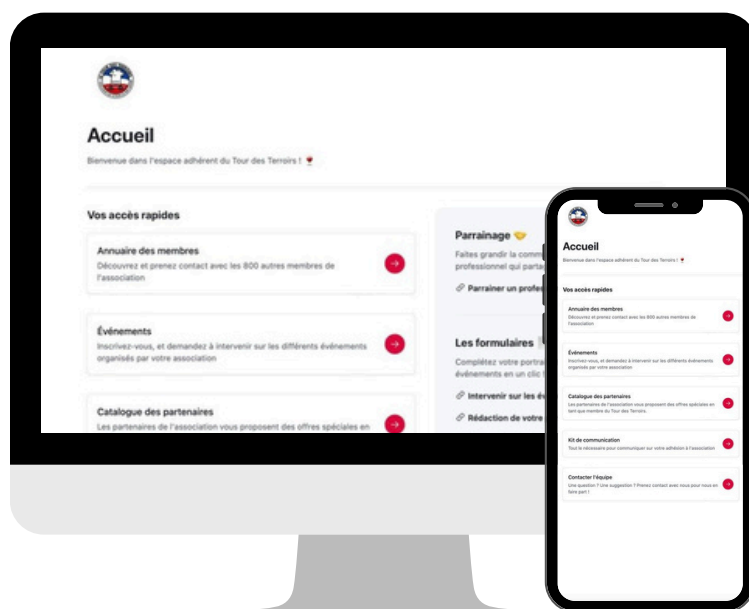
Accueil

Bienvenue dans l'espace adhérent du Tour des Terroirs ! 🍷

Vos accès rapides

Annuaire des membres
Découvrez et prenez contact avec les 800 autres membres de l'association

Événements
Inscrivez-vous, et demandez à intervenir sur les différents événements organisés par votre association

Catalogue des partenaires
Les partenaires de l'association vous proposent des offres spéciales en

Parrainage 🤝
Faites grandir la comm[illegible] professionnel qui parta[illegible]

🔗 Parrainer un profe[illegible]

Les formulaires
Complétez votre portra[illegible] événements en un clic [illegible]

🔗 Intervenir sur les év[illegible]

🔗 Rédaction de votre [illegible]

Accueil

Bienvenue dans l'espace adhérent du Tour des Terroirs ! 🍷

Vos accès rapides

Annuaire des membres
Découvrez et prenez contact avec les 800 autres membres de l'association

Événements
Inscrivez-vous, et demandez à intervenir sur les différents événements organisés par votre association

Catalogue des partenaires
Les partenaires de l'association vous proposent des offres spéciales en tant que membre du Tour des Terroirs.

Kit de communication
Tout le nécessaire pour communiquer sur votre adhésion à l'association

Contacter l'équipe
Une question ? Une suggestion ? Prenez contact avec nous pour nous en faire part !